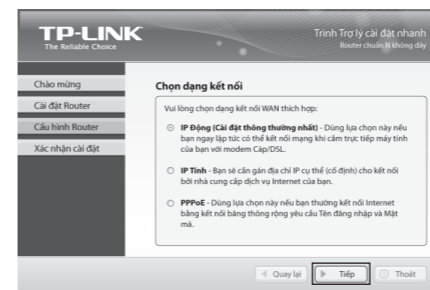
TP-LINK
The Reliable Choice

Trình Trợ lý cài đặt nhanh
Router chuẩn N không dây

Chào mừng
Cài đặt Router
Cấu hình Router
Xác nhận cài đặt

Chọn dạng kết nối

Vui lòng chọn dạng kết nối WAN thích hợp:

IP Động (Cài đặt thông thường nhất) - Dùng lựa chọn này nếu bạn ngay lập tức có thể kết nối mạng khi cắm trực tiếp máy tính của bạn với modem Cáp/DSL.

IP Tĩnh - Bạn sẽ cần gán địa chỉ IP cụ thể (cố định) cho kết nối bởi nhà cung cấp dịch vụ Internet của bạn.

PPPoE - Dùng lựa chọn này nếu bạn thường kết nối Internet bằng kết nối băng thông rộng yêu cầu Tên đăng nhập và Mật mã.

Quay lại
Tiếp
Thoát